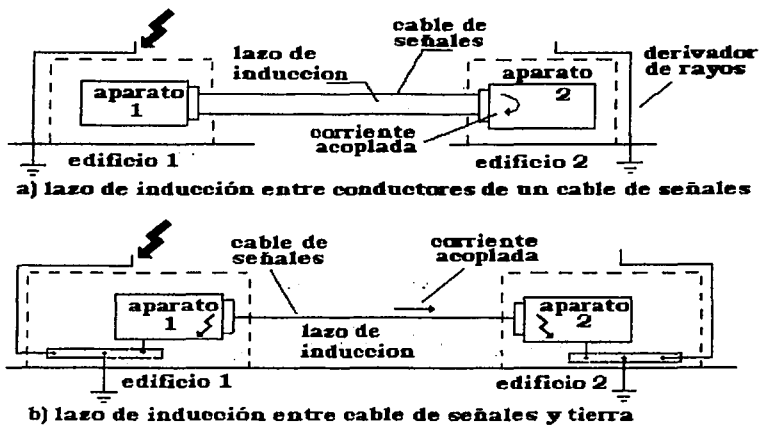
cable de señales

lazo de induccion

derivador de rayos

aparato 1

aparato 2

corriente acoplada

edificio 1

edificio 2

a) lazo de inducción entre conductores de un cable de señales

cable de señales

corriente acoplada

aparato 1

aparato 2

lazo de induccion

edificio 1

edificio 2

b) lazo de inducción entre cable de señales y tierra